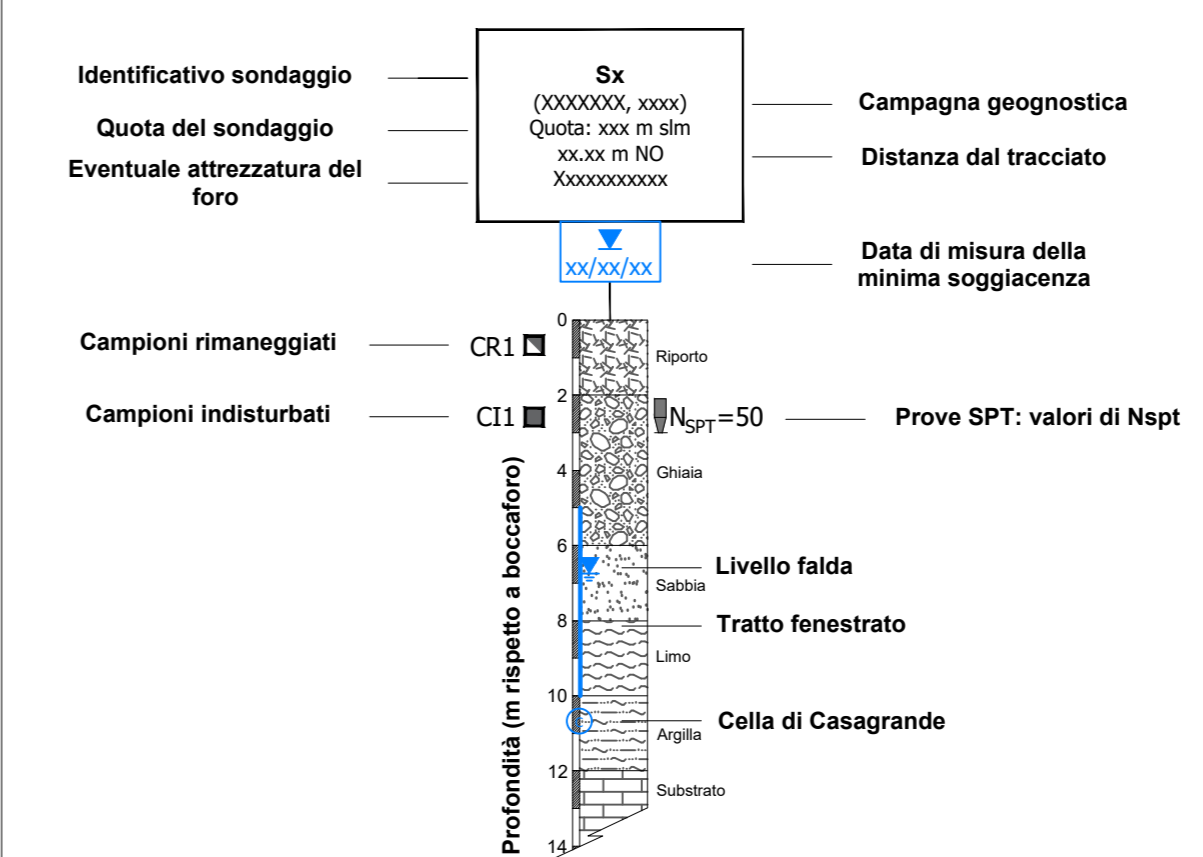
Identificativo sondaggio

Quota del sondaggio

Eventuale attrezzatura del foro

Sx
(XXXXXXX, xxxx)
Quota: xxx m slm
xx.xx m NO
Xxxxxxxxxxx

Campagna geognostica

Distanza dal tracciato

xx/xx/xx

Data di misura della minima soggiacenza

Campioni rimaneggiati

CR1

Campioni indisturbati

CI1

$N_{SPT}=50$

Prove SPT: valori di Nspt

Profondità (m rispetto a boccaforo)

0
2
4
6
8
10
12
14

Riporto
Ghiaia
Sabbia
Limo
Argilla
Substrato

Livello falda

Tratto fenestrato

Cella di Casagrande